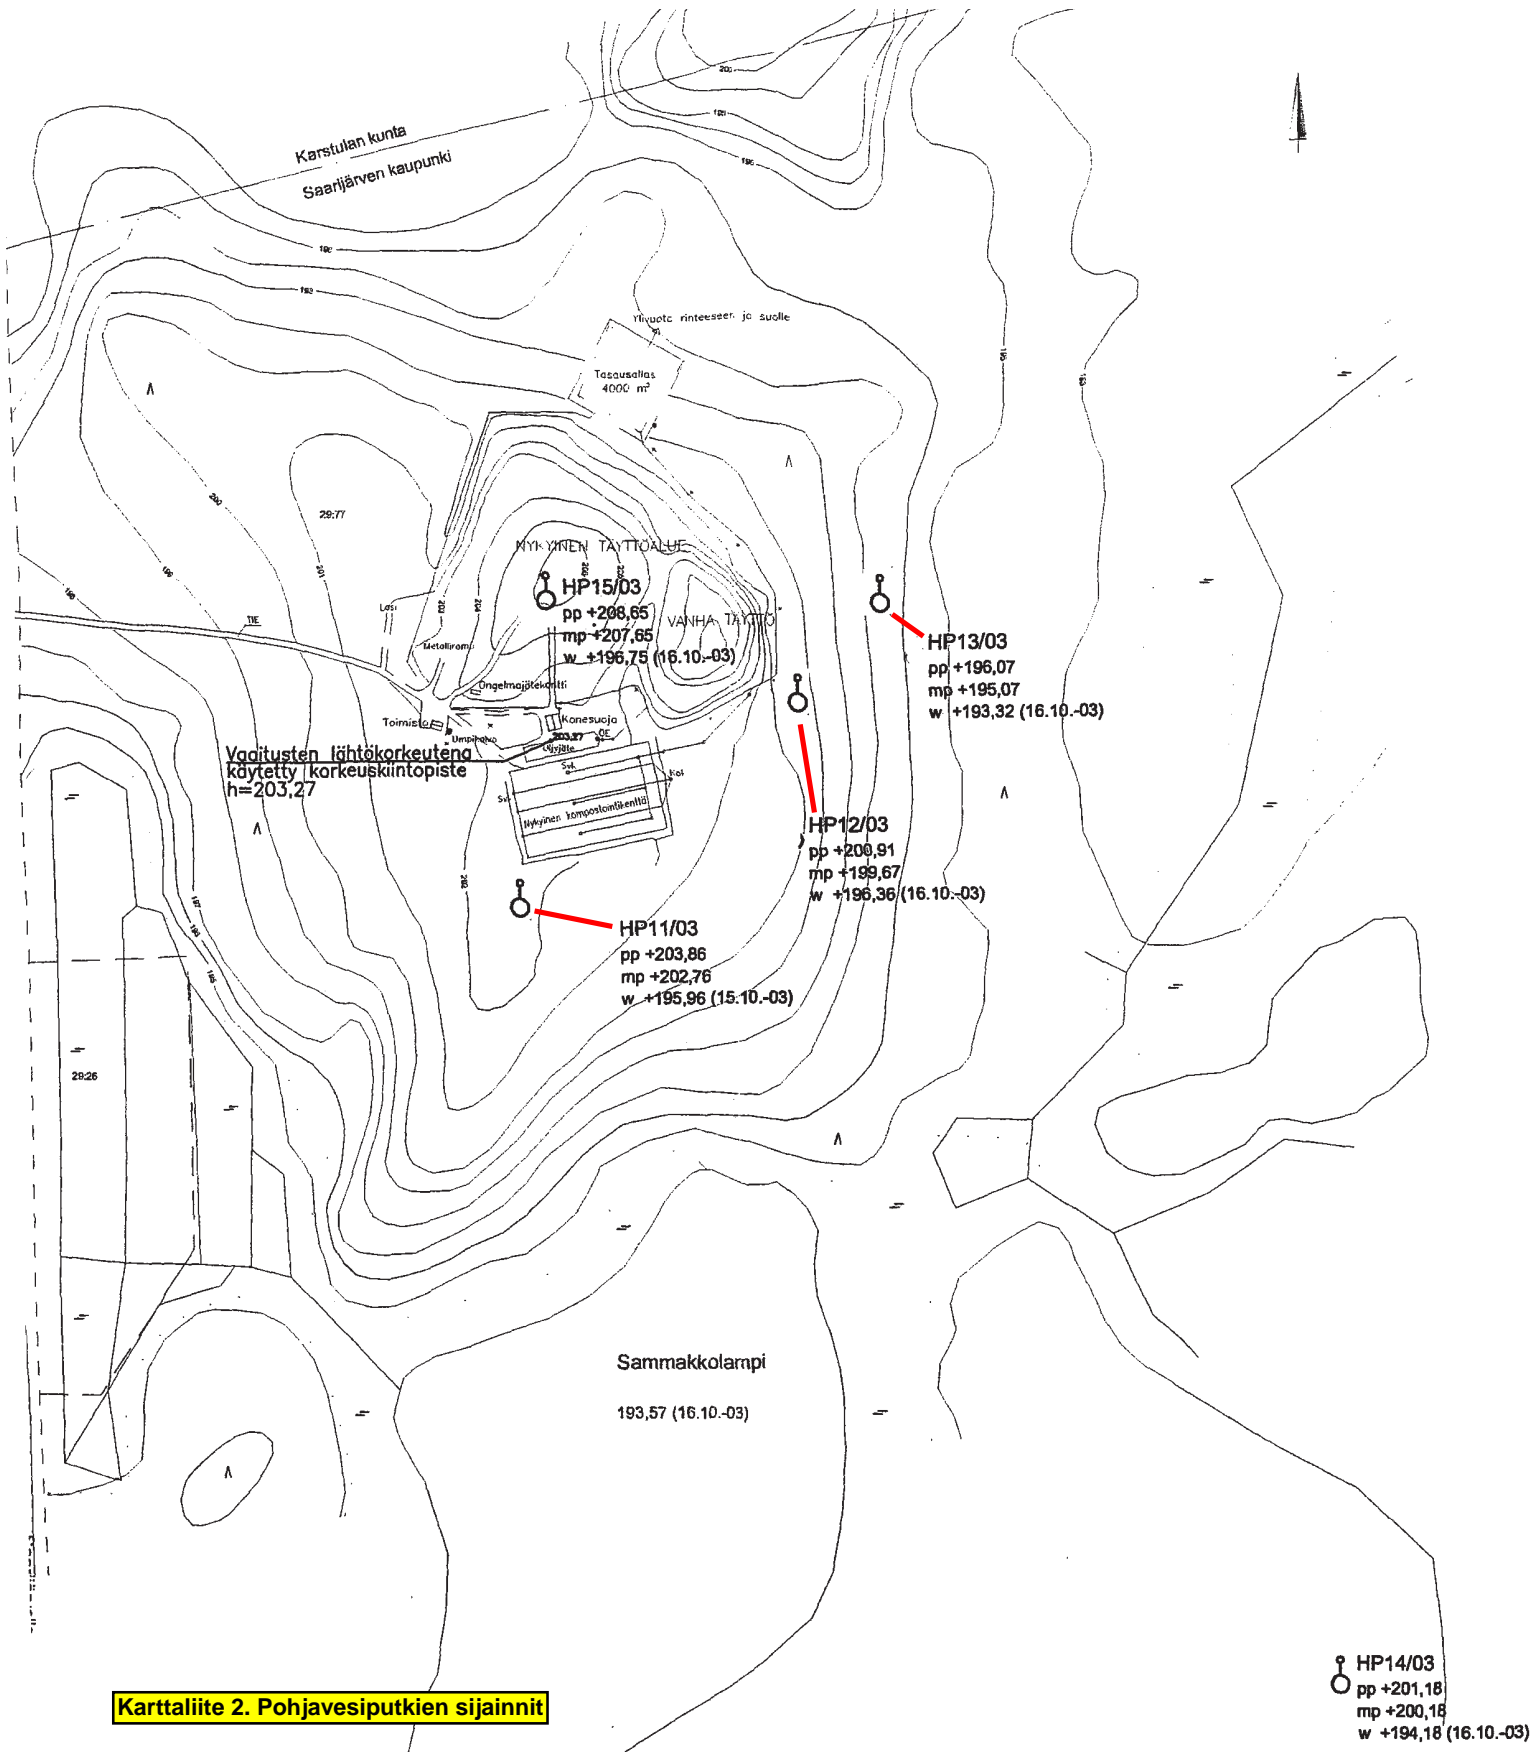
Karstulan kunta
Saarijärven kaupunki

Ylivuoto rinteeseen ja suolle
Tasausallas 4000 m³

29:77

NYKYINEN TÄYTTÖALUE
HP15/03
pp +208,65
mp +207,65
w +196,75 (16.10.-03)
VANHA TÄYTTÖ

HP13/03
pp +196,07
mp +195,07
w +193,32 (16.10.-03)

TIE
Lasi
Metalliromu
Ongelmajätekontti
Toimisto
Umpikaivo
Konesuoja
203,27
Öljyjäte
Vaaitusten lähtökorkeutena käytetty korkeuskiintopiste h=203,27
Nykyinen kompostointikenttä

HP12/03
pp +200,91
mp +199,67
w +196,36 (16.10.-03)

HP11/03
pp +203,86
mp +202,76
w +195,96 (15.10.-03)

29:26

Sammakkolampi
193,57 (16.10.-03)

HP14/03
pp +201,18
mp +200,18
w +194,18 (16.10.-03)

Karttaliite 2. Pohjavesiputkien sijainnit